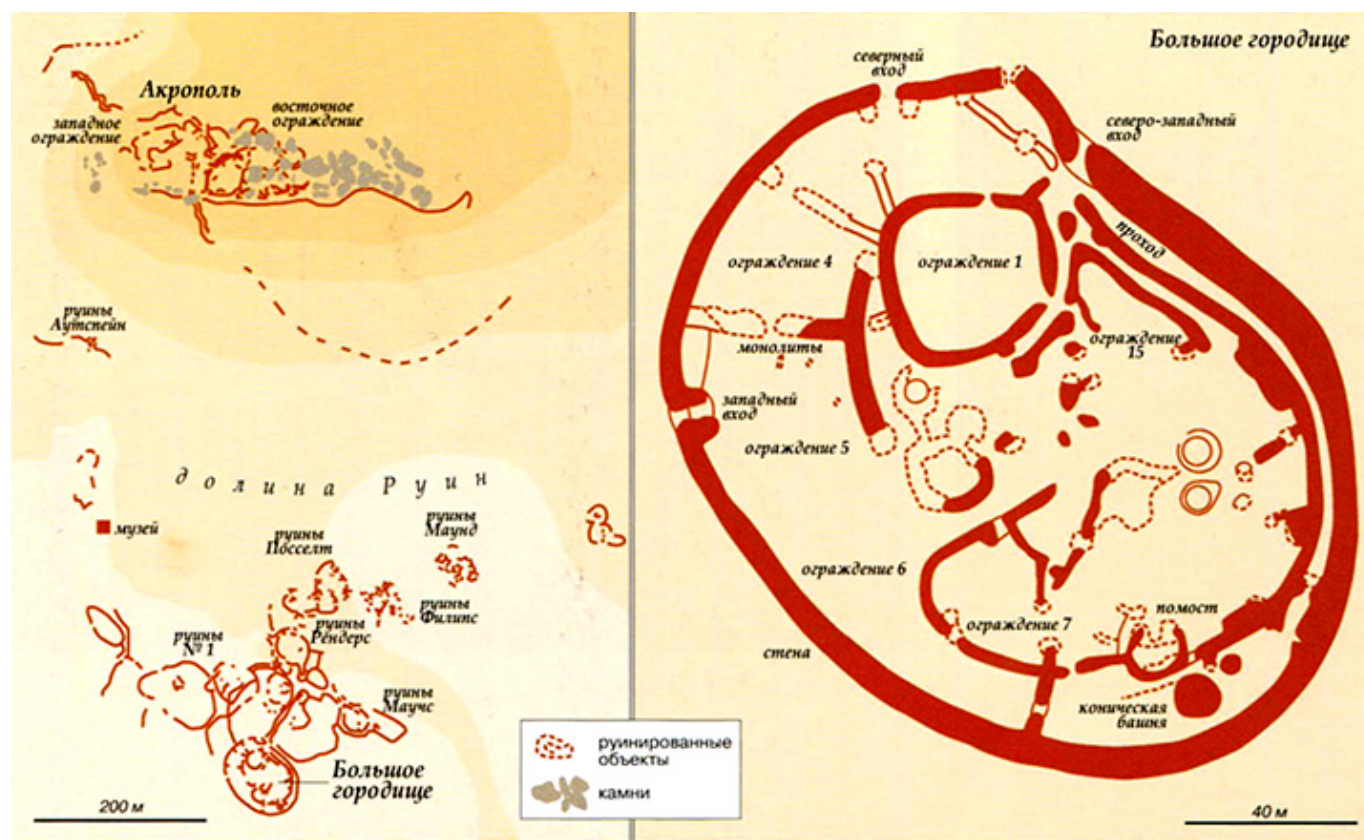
Акрополь

западное ограждение

восточное ограждение

руины Аутспейн

долина Руин

музей

руины Поселт

руины Маунд

руины Филипс

руины № 1

руины Рендерс

руины Маучс

Большое городище

200 м

руинированные объекты

камни

Большое городище

северный вход

северо-западный вход

проход

ограждение 4

ограждение 1

монолиты

ограждение 15

западный вход

ограждение 5

ограждение 6

ограждение 7

помост

стена

коническая башня

40 м